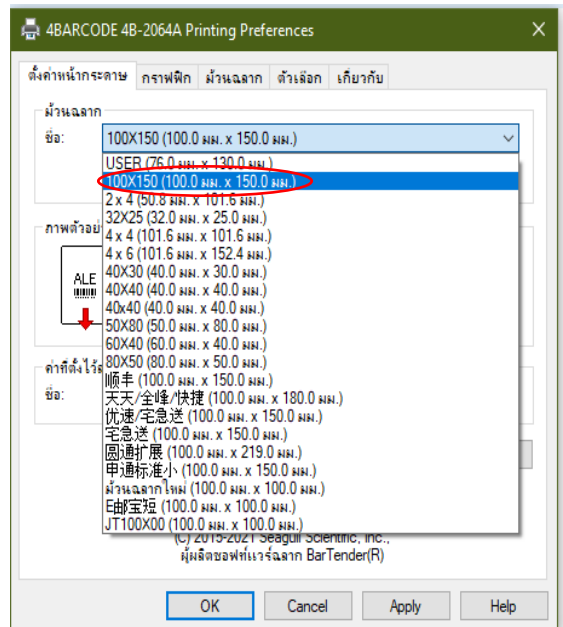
4BARCODE 4B-2064A Printing Preferences

ตั้งค่าหน้ากระดาษ กราฟฟิก ม้วนฉลาก ตัวเลือก เกี่ยวกับ

ม้วนฉลาก

ชื่อ: 100X150 (100.0 มม. x 150.0 มม.)

USER (76.0 มม. x 130.0 มม.)
100X150 (100.0 มม. x 150.0 มม.)
2 x 4 (50.8 มม. x 101.6 มม.)
32X25 (32.0 มม. x 25.0 มม.)
4 x 4 (101.6 มม. x 101.6 มม.)
4 x 6 (101.6 มม. x 152.4 มม.)
40X30 (40.0 มม. x 30.0 มม.)
40X40 (40.0 มม. x 40.0 มม.)
40x40 (40.0 มม. x 40.0 มม.)
50X80 (50.0 มม. x 80.0 มม.)
60X40 (60.0 มม. x 40.0 มม.)
80X50 (80.0 มม. x 50.0 มม.)
顺丰 (100.0 มม. x 150.0 มม.)
天天/全峰/快捷 (100.0 มม. x 180.0 มม.)
优速/宅急送 (100.0 มม. x 150.0 มม.)
宅急送 (100.0 มม. x 150.0 มม.)
圆通扩展 (100.0 มม. x 219.0 มม.)
申通标准小 (100.0 มม. x 150.0 มม.)
ม้วนฉลากใหม่ (100.0 มม. x 100.0 มม.)
E邮宝短 (100.0 มม. x 100.0 มม.)
JT100X00 (100.0 มม. x 100.0 มม.)

ภาพตัวอย่

ALE

ค่าที่ตั้งไว้

ชื่อ:

(C) 2015-2021 Seagull Scientific, Inc.,
ผู้ผลิตซอฟท์แวร์ฉลาก BarTender(R)

OK Cancel Apply Help